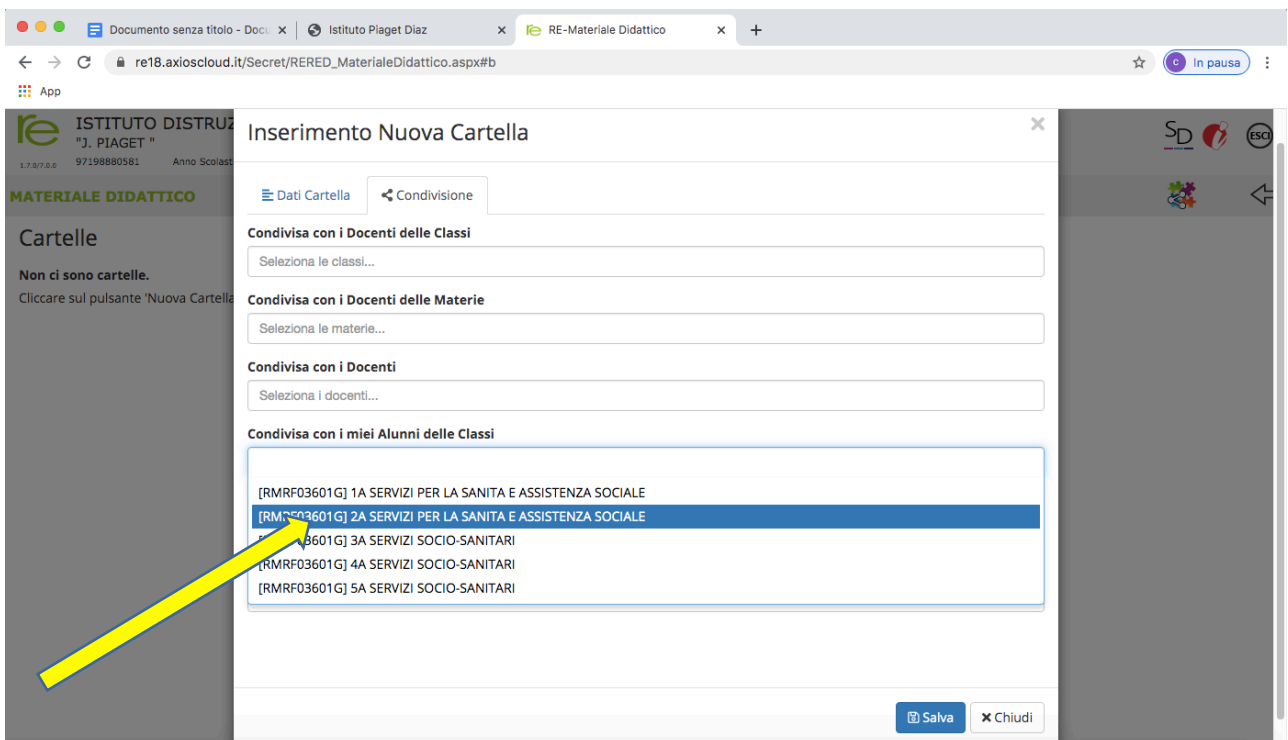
Documento senza titolo - Docu ×
Istituto Piaget Diaz ×
RE-Materiale Didattico ×
+
re18.axioscloud.it/Secret/RERED_MaterialeDidattico.aspx#b
C In pausa
App

ISTITUTO DISTRUZ
"J. PIAGET "
1.7.0/7.0.0 97198880581 Anno Scolast

MATERIALE DIDATTICO

Cartelle

Non ci sono cartelle.
Cliccare sul pulsante 'Nuova Cartella

SD
ESCI

Inserimento Nuova Cartella
×

Dati Cartella
Condivisione

Condivisa con i Docenti delle Classi
Seleziona le classi...

Condivisa con i Docenti delle Materie
Seleziona le materie...

Condivisa con i Docenti
Seleziona i docenti...

Condivisa con i miei Alunni delle Classi

[RMRF03601G] 1A SERVIZI PER LA SANITA E ASSISTENZA SOCIALE
[RMRF03601G] 2A SERVIZI PER LA SANITA E ASSISTENZA SOCIALE
[RMRF03601G] 3A SERVIZI SOCIO-SANITARI
[RMRF03601G] 4A SERVIZI SOCIO-SANITARI
[RMRF03601G] 5A SERVIZI SOCIO-SANITARI

Salva
Chiudi